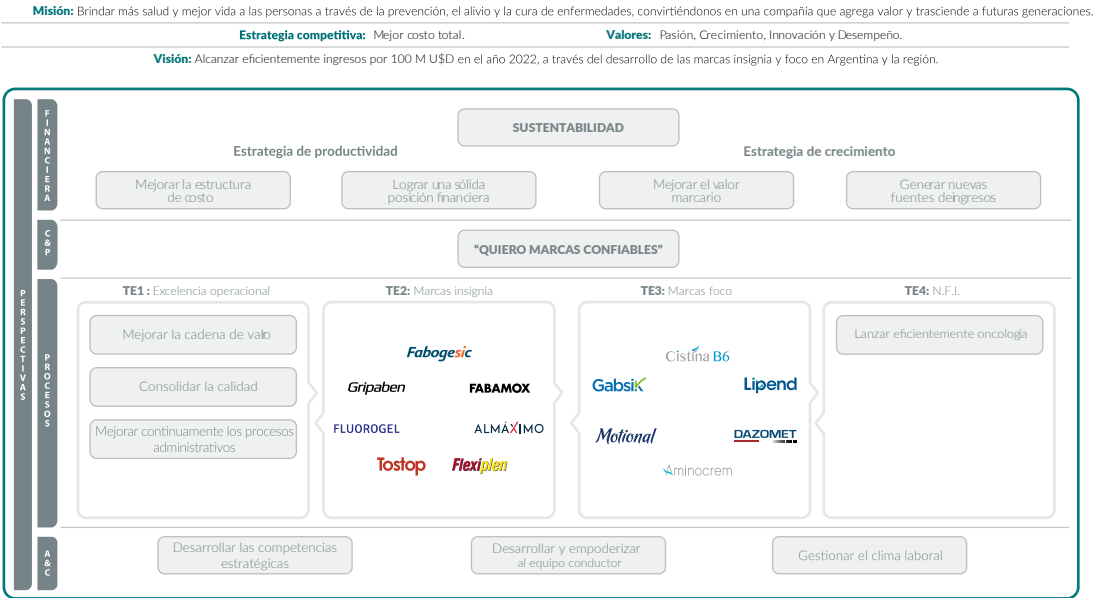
**Misión:** Brindar más salud y mejor vida a las personas a través de la prevención, el alivio y la cura de enfermedades, convirtiéndonos en una compañía que agrega valor y trasciende a futuras generaciones.

**Estrategia competitiva:** Mejor costo total. **Valores:** Pasión, Crecimiento, Innovación y Desempeño.

**Visión:** Alcanzar eficientemente ingresos por 100 M U$D en el año 2022, a través del desarrollo de las marcas insignia y foco en Argentina y la región.

PERSPECTIVAS

FINANCIERA

SUSTENTABILIDAD

Estrategia de productividad

Estrategia de crecimiento

Mejorar la estructura de costo

Lograr una sólida posición financiera

Mejorar el valor marcario

Generar nuevas fuentes deingresos

C&P

"QUIERO MARCAS CONFIABLES"

PROCESOS

TE1 : Excelencia operacional

Mejorar la cadena de valo

Consolidar la calidad

Mejorar continuamente los procesos administrativos

TE2: Marcas insignia

Fabogesic

Gripaben

FABAMOX

FLUOROGEL

ALMÁXIMO

Tostop

Flexiplen

TE3: Marcas foco

Cistina B6

Gabsik

Lipend

Motional

DAZOMET

Aminocrem

TE4: N.F.I.

Lanzar eficientemente oncologia

A&C

Desarrollar las competencias estratégicas

Desarrollar y empoderizar al equipo conductor

Gestionar el clima laboral